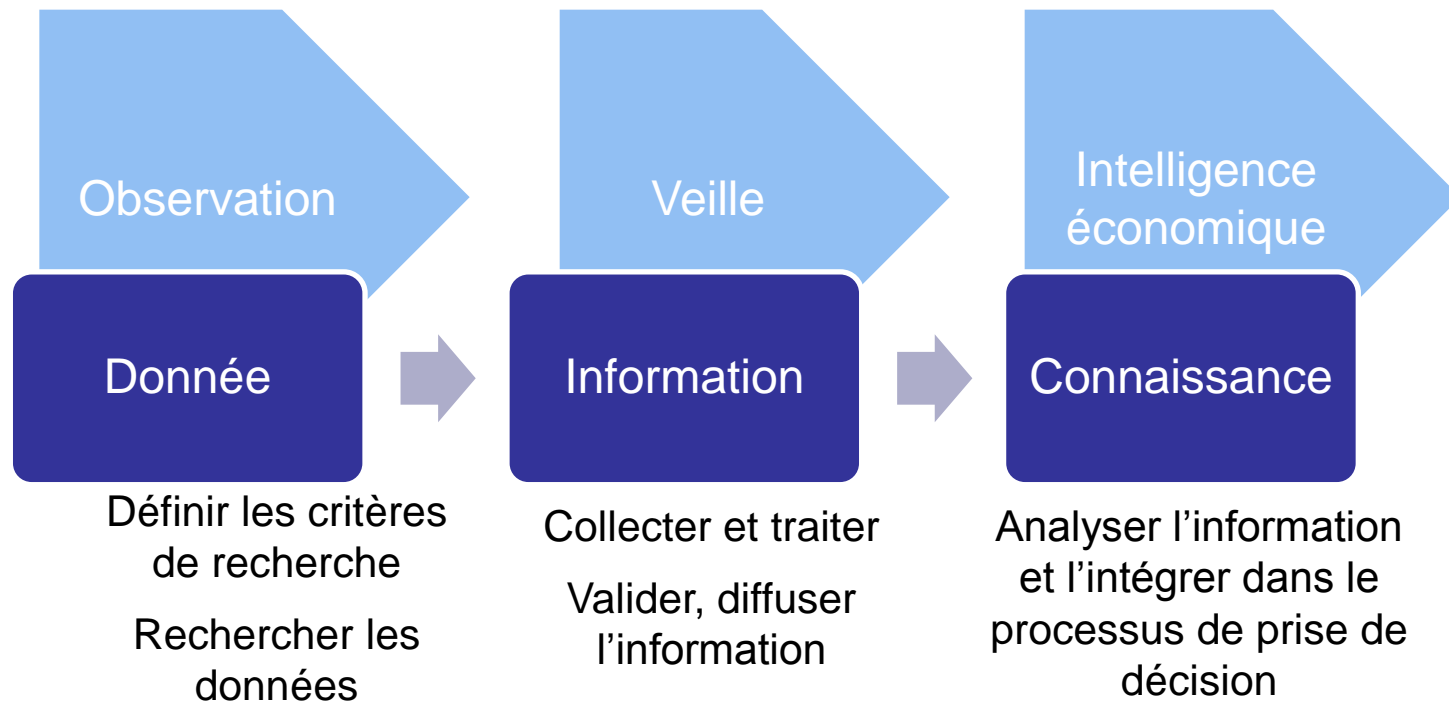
Observation

Donnée

Définir les critères de recherche

Rechercher les données

Veille

Information

Collecter et traiter

Valider, diffuser l’information

Intelligence économique

Connaissance

Analyser l’information et l’intégrer dans le processus de prise de décision